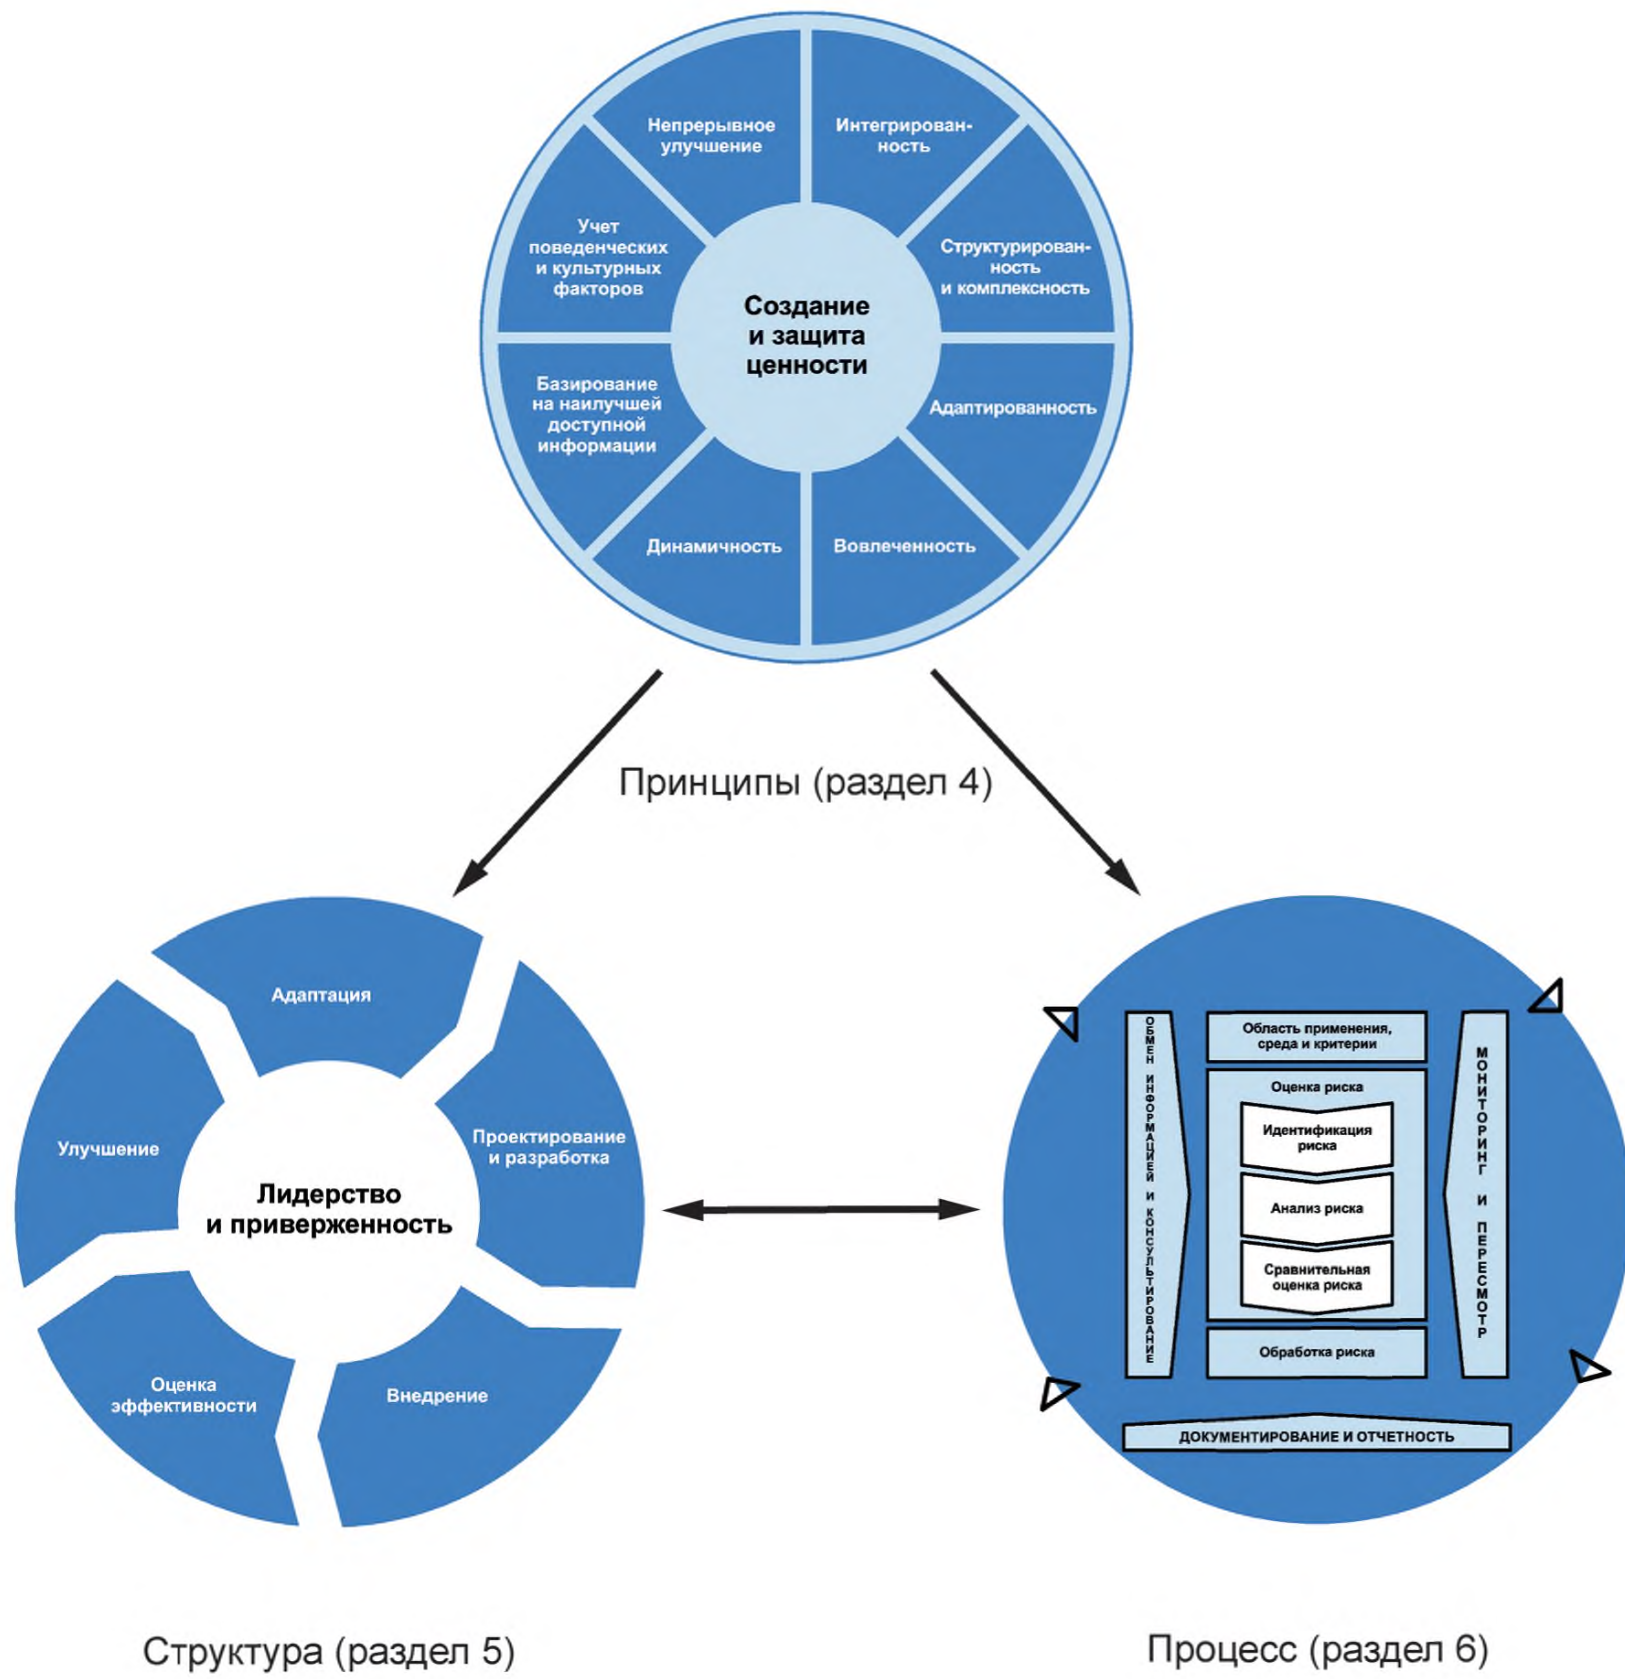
Непрерывное улучшение

Интегрированность

Учет поведенческих и культурных факторов

Создание и защита ценности

Структурированность и комплексность

Базирование на наилучшей доступной информации

Адаптированность

Динамичность

Вовлеченность

Принципы (раздел 4)

Адаптация

Улучшение

Лидерство и приверженность

Проектирование и разработка

Оценка эффективности

Внедрение

ОБМЕН ИНФОРМАЦИЕЙ И КОНСУЛЬТИРОВАНИЕ

Область применения, среда и критерии

Оценка риска

Идентификация риска

Анализ риска

Сравнительная оценка риска

Обработка риска

МОНИТОРИНГ И ПЕРЕСМОТР

ДОКУМЕНТИРОВАНИЕ И ОТЧЕТНОСТЬ

Структура (раздел 5)

Процесс (раздел 6)